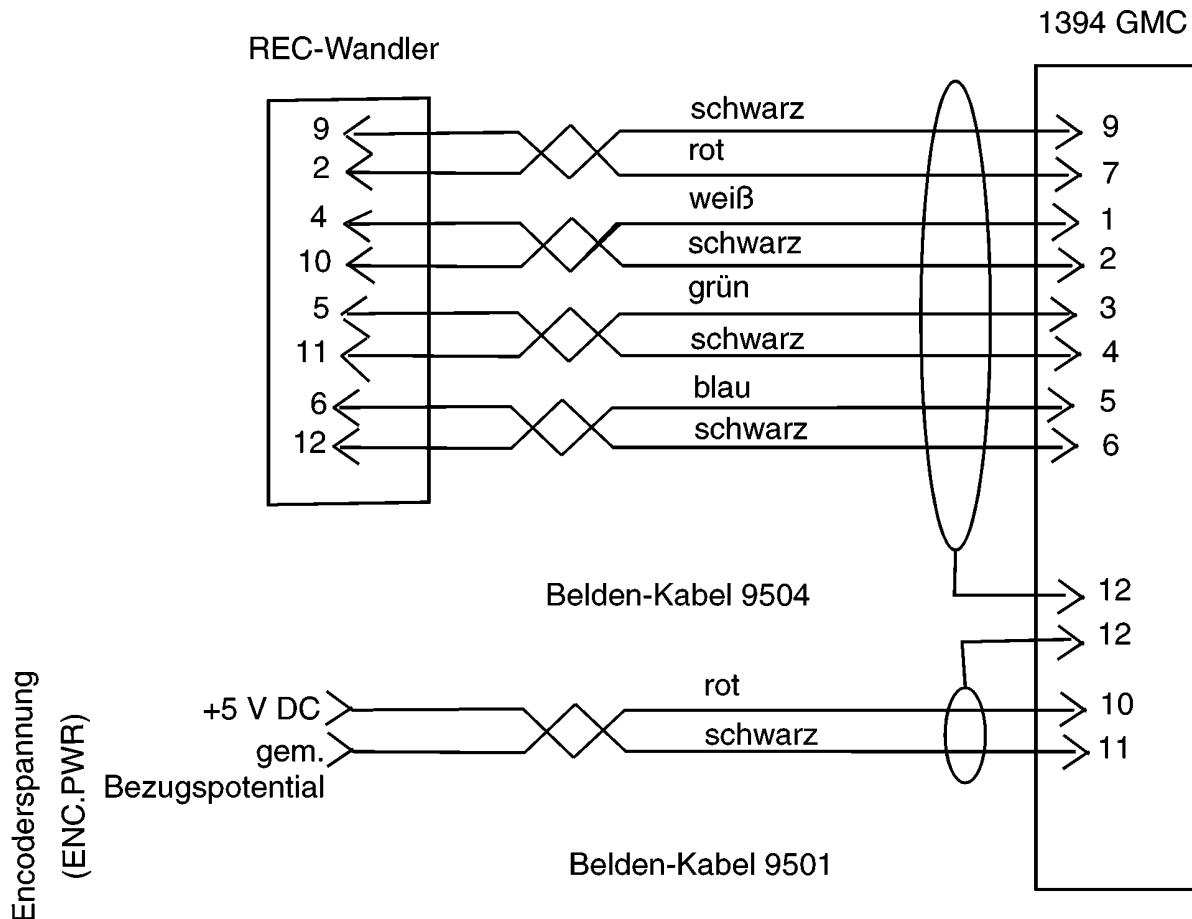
1394 GMC

REC-Wandler

9
2
4
10
5
11
6
12

schwarz
rot
weiß
schwarz
grün
schwarz
blau
schwarz

9
7
1
2
3
4
5
6

Belden-Kabel 9504

12
12

Encoderspannung
(ENC.PWR)

+5 V DC
gem.
Bezugspotential

rot
schwarz

10
11

Belden-Kabel 9501